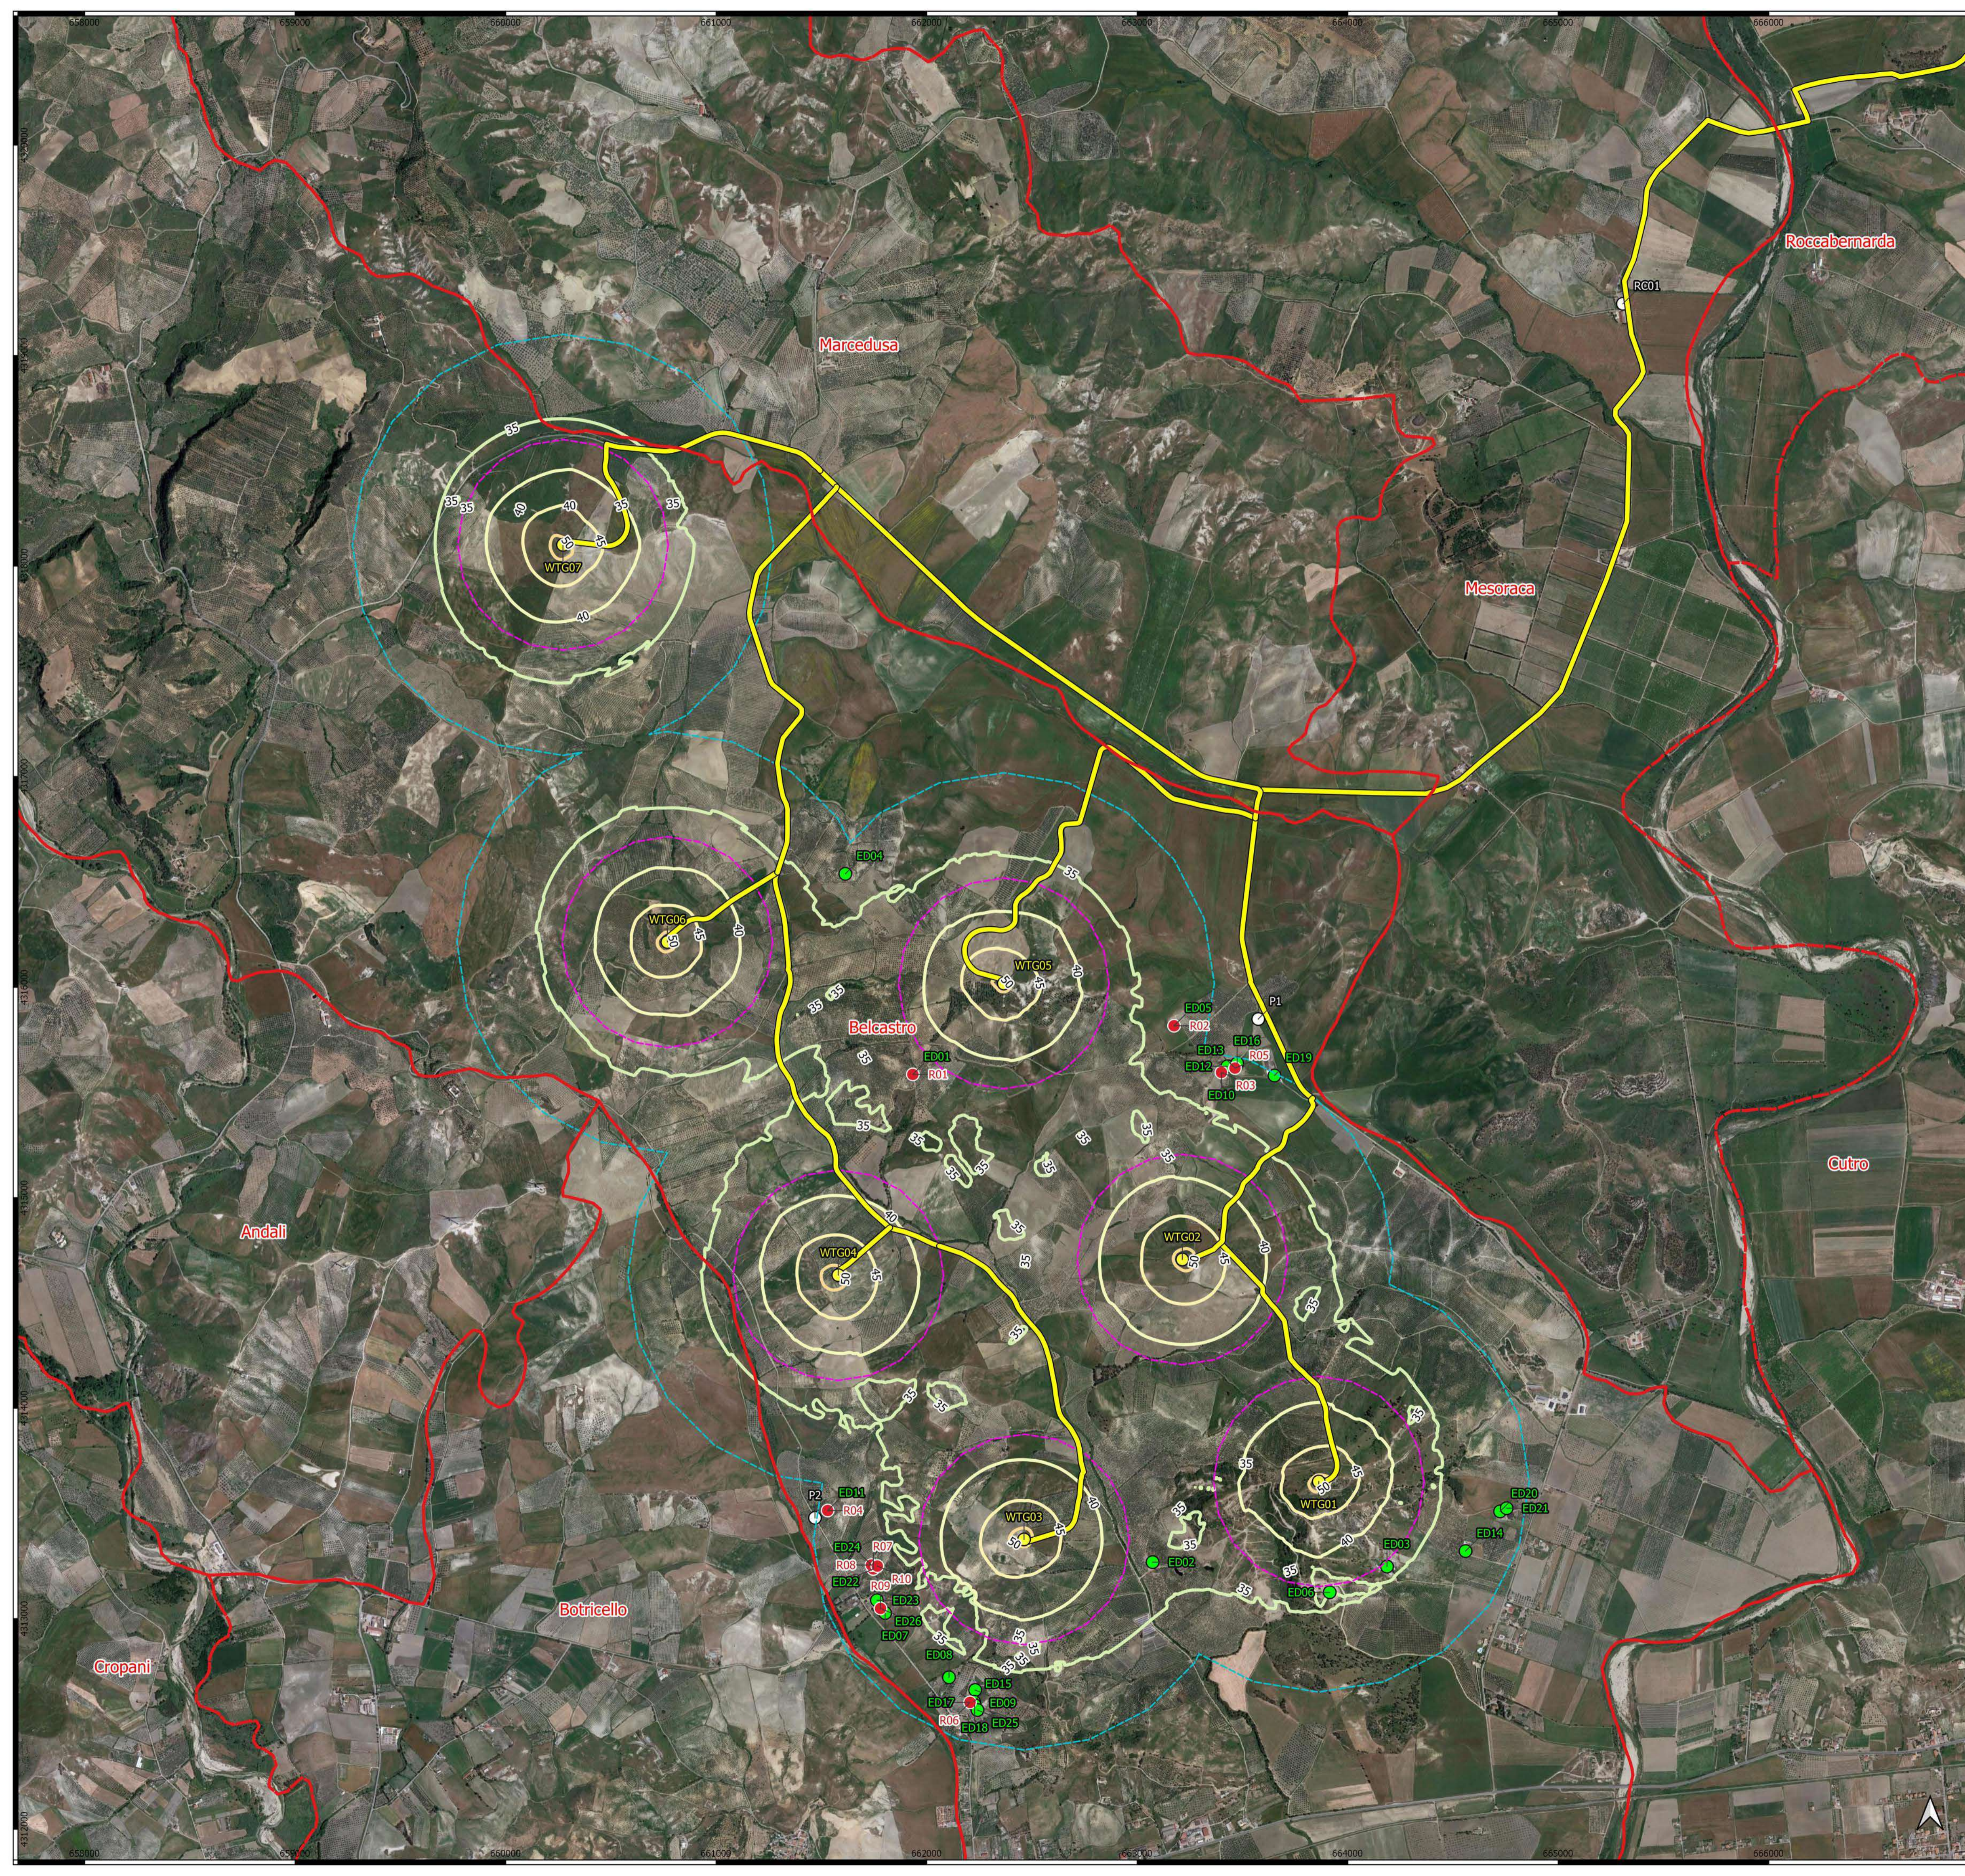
Marcedusa

Roccabernarda

R01

Mesoraca

WTG07

WTG06

WTG05

ED04

Belcastro

ED01

R01

ED05

R02

P1

ED16

ED13

ED12

R05

ED19

R03

ED10

Andali

WTG04

WTG02

Cutro

WTG03

WTG01

P2

ED11

R04

R07

ED24

R08

R10

ED23

R09

ED22

ED26

ED07

ED02

ED20

ED21

ED14

ED03

ED06

Botricello

Cropani

ED08

ED15

ED09

ED17

R06

ED18

ED25

35

40

45

50